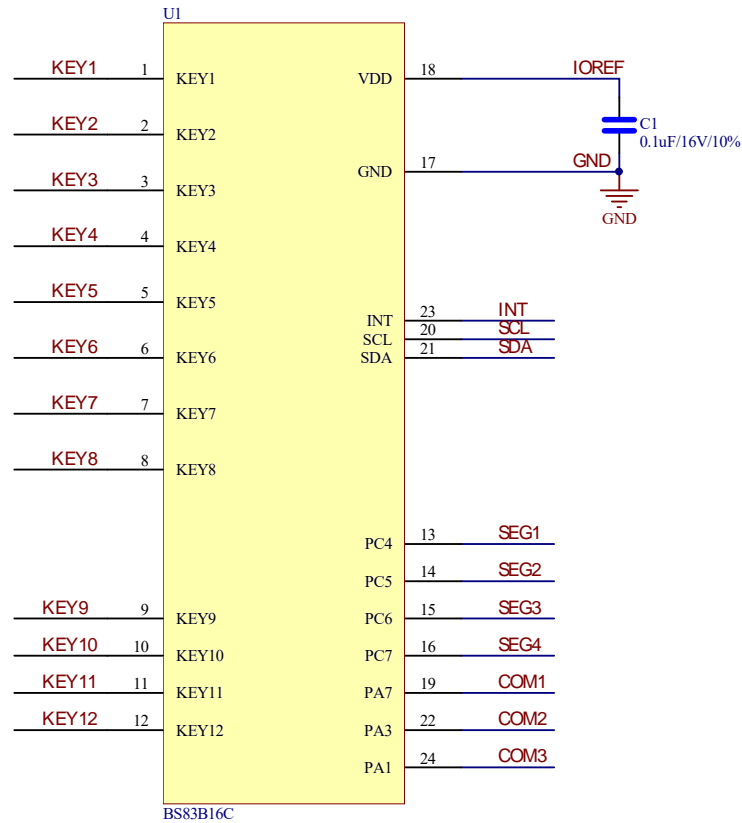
U1

KEY1 1 KEY1
KEY2 2 KEY2
KEY3 3 KEY3
KEY4 4 KEY4
KEY5 5 KEY5
KEY6 6 KEY6
KEY7 7 KEY7
KEY8 8 KEY8
KEY9 9 KEY9
KEY10 10 KEY10
KEY11 11 KEY11
KEY12 12 KEY12

VDD 18 IOREF
C1
0.1uF/16V/10%
GND 17 GND
GND

INT 23 INT
SCL 20 SCL
SDA 21 SDA

PC4 13 SEG1
PC5 14 SEG2
PC6 15 SEG3
PC7 16 SEG4
PA7 19 COM1
PA3 22 COM2
PA1 24 COM3

BS83B16C